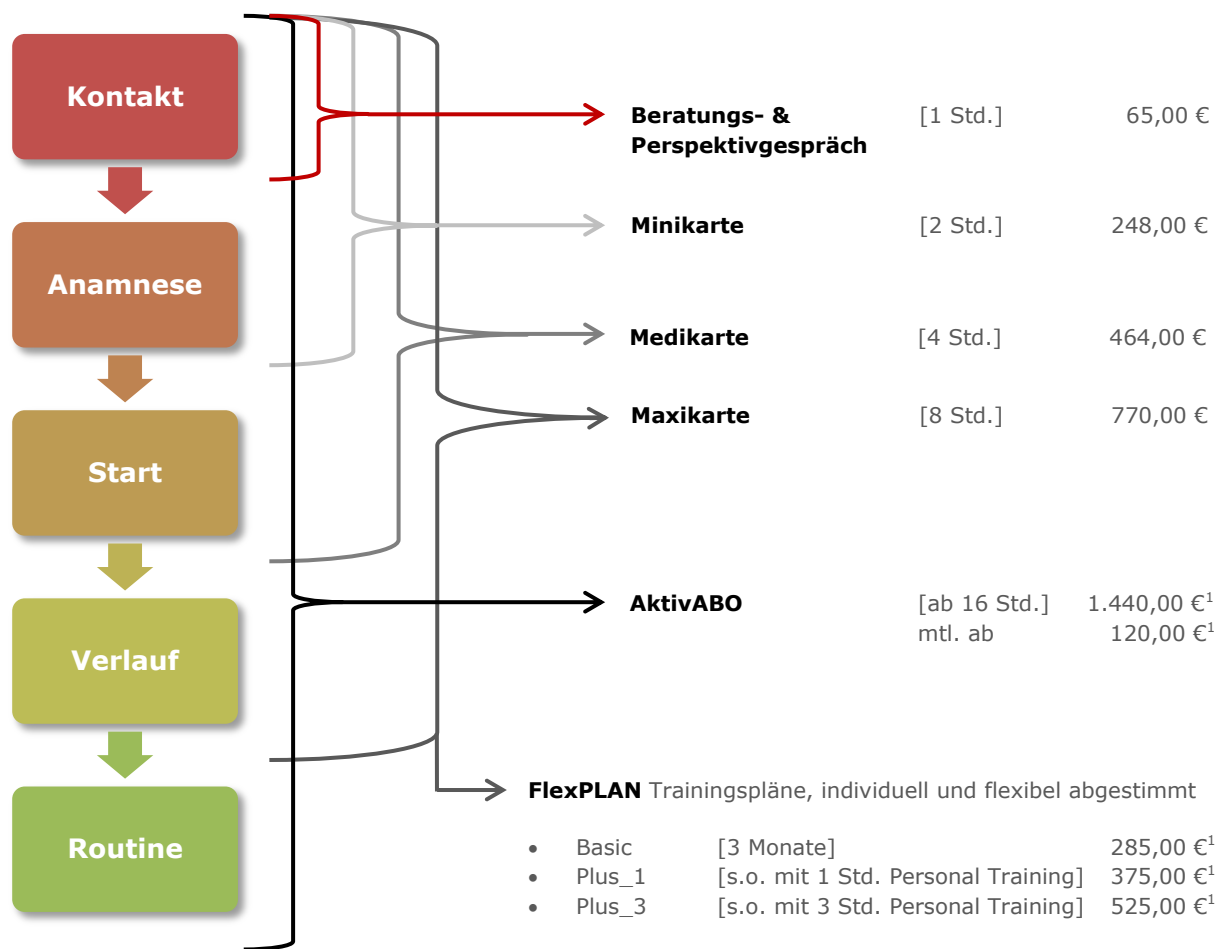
Kontakt

Anamnese

Start

Verlauf

Routine

Beratungs- & Perspektivgespräch [1 Std.] 65,00 €

Minikarte [2 Std.] 248,00 €

Medikarte [4 Std.] 464,00 €

Maxikarte [8 Std.] 770,00 €

AktivABO [ab 16 Std.] 1.440,00 €$^1$
mtl. ab 120,00 €$^1$

FlexPLAN Trainingspläne, individuell und flexibel abgestimmt

- Basic [3 Monate] 285,00 €$^1$
- Plus_1 [s.o. mit 1 Std. Personal Training] 375,00 €$^1$
- Plus_3 [s.o. mit 3 Std. Personal Training] 525,00 €$^1$